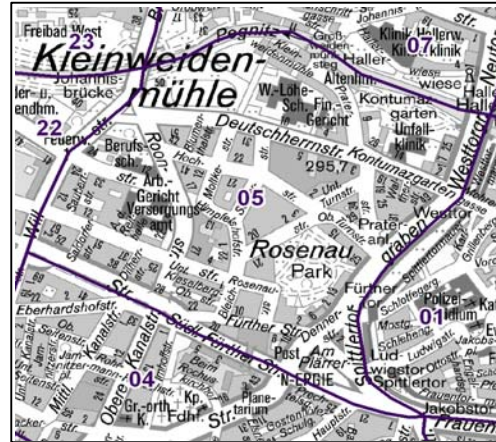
Freibad West
23
Kleinweidenmühle
Johannisbrücke
ler- u.
endhm.
22
Feuerw.
Pegnitz
Groß-
weidenmühle
Halle-
steg
Haller-
Altenh.
Klinik Hallerw.
Kinderklinik
07
Wiese
Hallerwiese
Halle
W.-Lohe-Sch.
Fin.
Gericht
Kontumaz
garten
Unfall-
klinik
Deutschherrnstr.
Kontumazgarten
295,7
Berufs-
sch.
Arb.
Gericht
Versorgungs
amt
Roonstr.
Moltkestr.
Blumenthalstr.
Hochstr.
Humboldtstr.
05
Unt. Turnstr.
Ob. Turnstr.
Prater-
anl.
Westtorgraben
Westtor
Rosenau
Park
Fürther
Tor
Spittlertor
Schlotfegerg.
Polizei-
präsidium
Kal
01
Eberhardshofstr.
Kanalstr.
Obere Kanalstr.
Unt. Kanalstr.
Rosenaustr.
Fürther Str.
Süd. Fürther Str.
Post
Am Plärrer
N-ERGIE
04
Gr.-orth.
K.
Kp.
Fdhr. Str.
Plane-
tarium
Ludwigstor
Spittlertor
Ludwigstr.
Jakobstor
Frauen
Ottostr.
Schlehengasse
Mostg.
str.
Str.